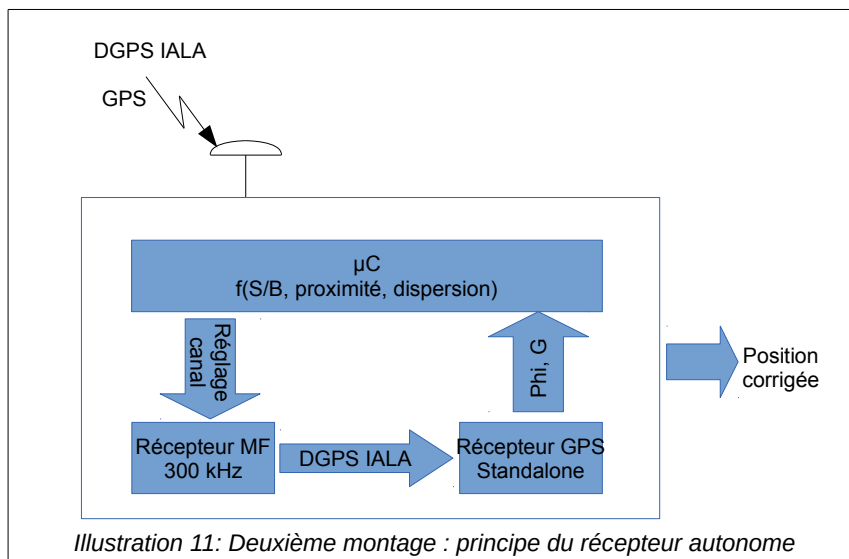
DGPS IALA
GPS

µC
f(S/B, proximité, dispersion)

Réglage canal

Phi, G

Position corrigée

Récepteur MF 300 kHz

DGPS IALA

Récepteur GPS Standalone

Illustration 11: Deuxième montage : principe du récepteur autonome